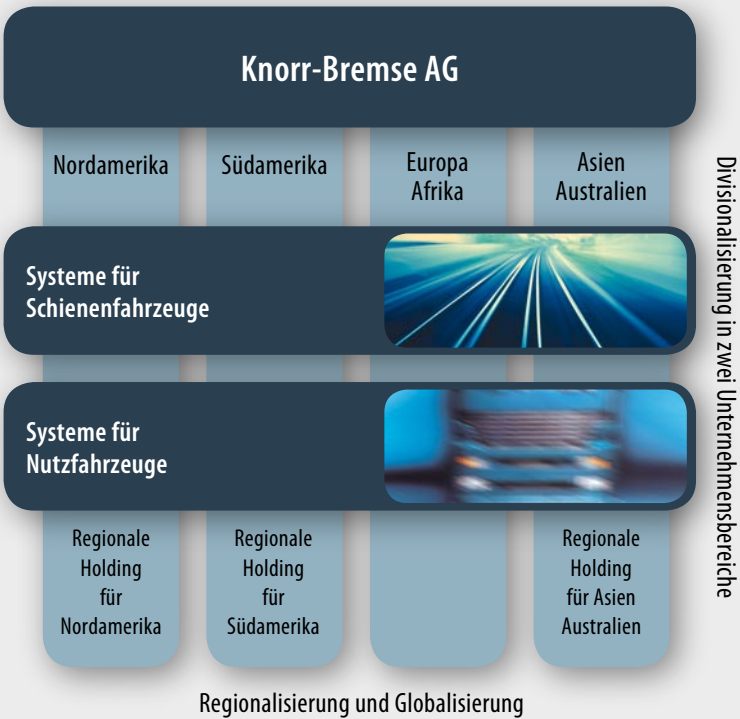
Knorr-Bremse AG

Nordamerika

Südamerika

Europa Afrika

Asien Australien

Systeme für Schienenfahrzeuge

Systeme für Nutzfahrzeuge

Regionale Holding für Nordamerika

Regionale Holding für Südamerika

Regionale Holding für Asien Australien

Regionalisierung und Globalisierung

Divisionalisierung in zwei Unternehmensbereiche